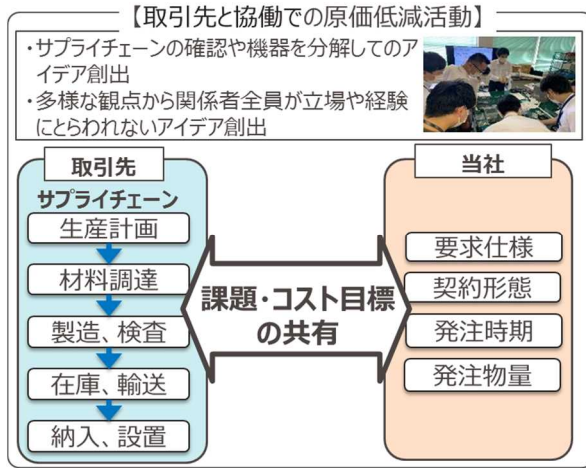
【取引先と協働での原価低減活動】

・サプライチェーンの確認や機器を分解してのアイデア創出
・多様な観点から関係者全員が立場や経験にとらわれないアイデア創出

取引先

サプライチェーン

生産計画

材料調達

製造、検査

在庫、輸送

納入、設置

課題・コスト目標の共有

当社

要求仕様

契約形態

発注時期

発注物量